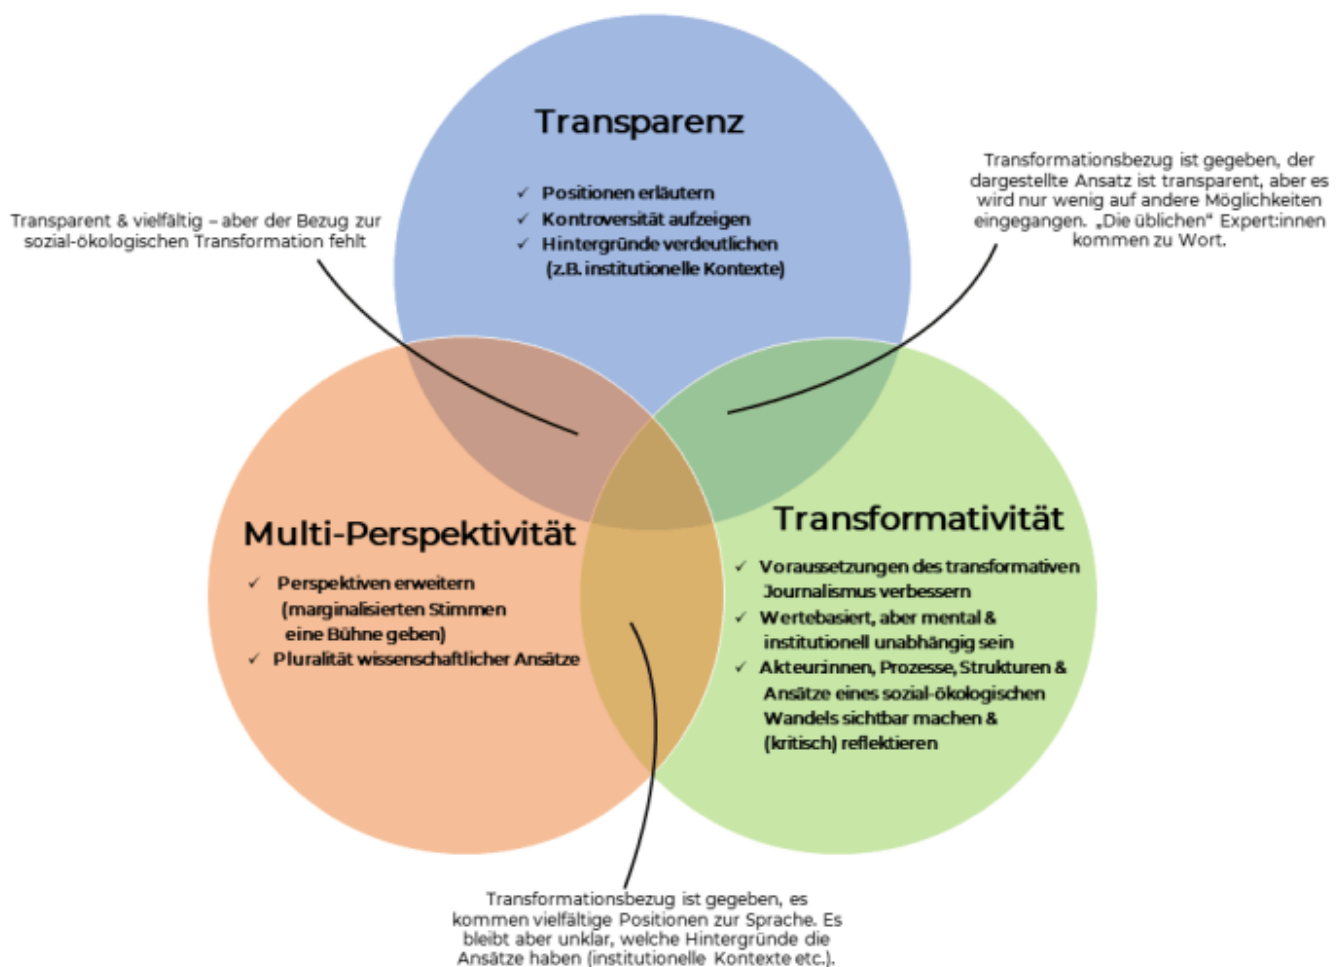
Transparenz

✓ Positionen erläutern
✓ Kontroversität aufzeigen
✓ Hintergründe verdeutlichen (z.B. institutionelle Kontexte)

Transparent & vielfältig – aber der Bezug zur sozial-ökologischen Transformation fehlt

Transformationsbezug ist gegeben, der dargestellte Ansatz ist transparent, aber es wird nur wenig auf andere Möglichkeiten eingegangen. „Die üblichen" Expert:innen kommen zu Wort.

Multi-Perspektivität

✓ Perspektiven erweitern (marginalisierten Stimmen eine Bühne geben)
✓ Pluralität wissenschaftlicher Ansätze

Transformativität

✓ Voraussetzungen des transformativen Journalismus verbessern
✓ Wertebasiert, aber mental & institutionell unabhängig sein
✓ Akteurinnen, Prozesse, Strukturen & Ansätze eines sozial-ökologischen Wandels sichtbar machen & (kritisch) reflektieren

Transformationsbezug ist gegeben, es kommen vielfältige Positionen zur Sprache. Es bleibt aber unklar, welche Hintergründe die Ansätze haben (institutionelle Kontexte etc.).